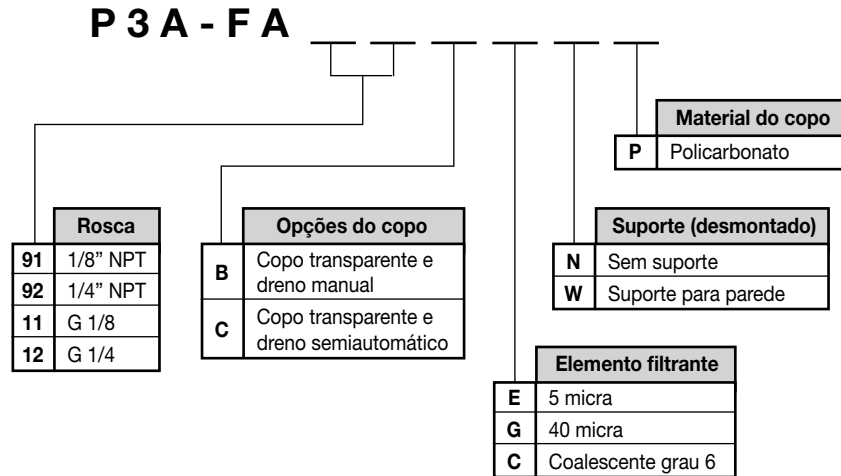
P 3 A - F A

| | Material do copo |
|---|---|
| P | Policarbonato |

| | Rosca |
|---|---|
| 91 | 1/8" NPT |
| 92 | 1/4" NPT |
| 11 | G 1/8 |
| 12 | G 1/4 |

| | Opções do copo |
|---|---|
| B | Copo transparente e dreno manual |
| C | Copo transparente e dreno semiautomático |

| | Suporte (desmontado) |
|---|---|
| N | Sem suporte |
| W | Suporte para parede |

| | Elemento filtrante |
|---|---|
| E | 5 micra |
| G | 40 micra |
| C | Coalescente grau 6 |